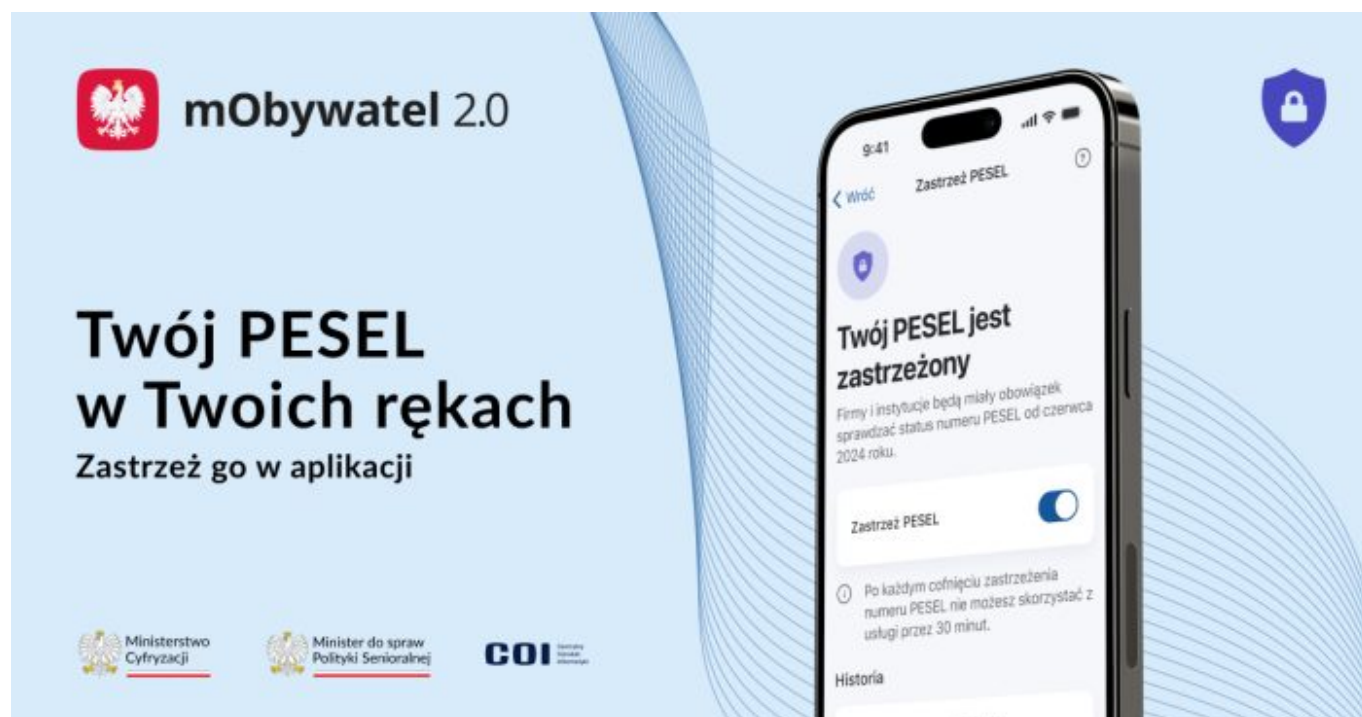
mObywatel 2.0

Twój PESEL w Twoich rękach
Zastrzeż go w aplikacji

Ministerstwo Cyfryzacji

Minister do spraw Polityki Senioralnej

COI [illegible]

9:41

Wróć

Zastrzeż PESEL

Twój PESEL jest zastrzeżony

Firmy i instytucje będą miały obowiązek sprawdzać status numeru PESEL od czerwca 2024 roku.

Zastrzeż PESEL

Po każdym cofnięciu zastrzeżenia numeru PESEL nie możesz skorzystać z usługi przez 30 minut.

Historia